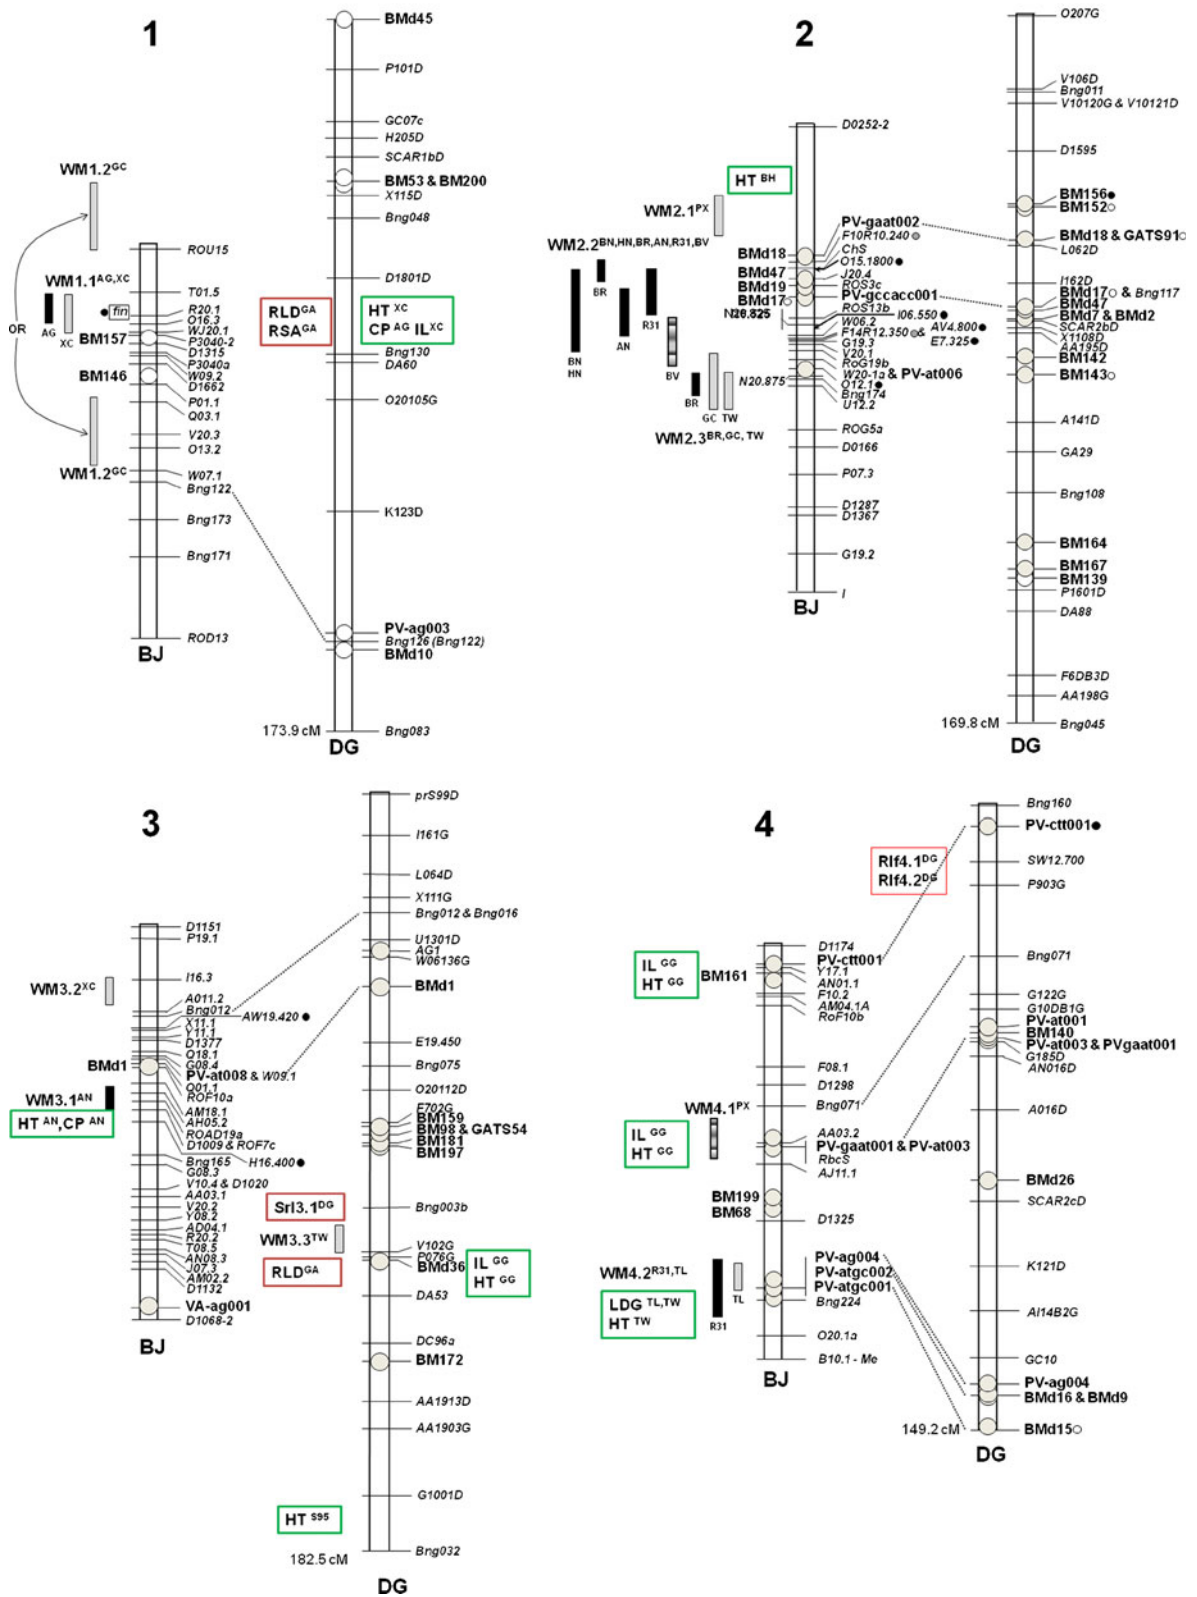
1

WM1.2$^{GC}$
WM1.1$^{AG,XC}$
AG XC
OR
fin
BM157
BM146
WM1.2$^{GC}$

ROU15
T01.5
R20.1
O16.3
WJ20.1
P3040-2
D1315
P3040a
W09.2
D1662
P01.1
Q03.1
V20.3
O13.2
W07.1
Bng122
Bng173
Bng171
ROD13
BJ

RLD$^{GA}$
RSA$^{GA}$
HT $^{XC}$
CP $^{AG}$ IL $^{XC}$

BMd45
P101D
GC07c
H205D
SCAR1bD
BM53 & BM200
X115D
Bng048
D1801D
Bng130
DA60
O20105G
K123D
PV-ag003
Bng126 (Bng122)
BMd10
173.9 cM
Bng083
DG

2

HT $^{BH}$
WM2.1$^{PX}$
WM2.2$^{BN,HN,BR,AN,R31,BV}$
BR
BN HN
AN
R31
BV
BR
GC TW
WM2.3$^{BR,GC, TW}$

D0252-2
BMd18
BMd47
BMd19
BMd17
N20.825
N20.875
PV-gaat002
F10R10.240
ChS
O15.1800
J20.4
ROS3c
PV-gccacc001
ROS13b
I06.550
W06.2
F14R12.350
AV4.800
E7.325
G19.3
V20.1
RoG19b
W20-1a & PV-at006
O12.1
Bng174
U12.2
ROG5a
D0166
P07.3
D1287
D1367
G19.2
I
BJ

O207G
V106D
Bng011
V10120G & V10121D
D1595
BM156
BM152
BMd18 & GATS91
L062D
I162D
BMd17 & Bng117
BMd47
BMd7 & BMd2
SCAR2bD
X1108D
AA195D
BM142
BM143
A141D
GA29
Bng108
BM164
BM167
BM139
P1601D
DA88
F6DB3D
AA198G
169.8 cM
Bng045
DG

3

WM3.2$^{XC}$
BMd1
WM3.1$^{AN}$
HT $^{AN}$,CP $^{AN}$

D1151
P19.1
I16.3
A011.2
Bng012
AW19.420
X11.1
Y11.1
D1377
Q18.1
G08.4
PV-at008 & W09.1
Q01.1
ROF10a
AM18.1
AH05.2
ROAD19a
D1009 & ROF7c
Bng165
H16.400
G08.3
V10.4 & D1020
AA03.1
V20.2
Y08.2
AD04.1
R20.2
T08.5
AN08.3
J07.3
AM02.2
D1132
VA-ag001
D1068-2
BJ

Srl3.1$^{DG}$
WM3.3$^{TW}$
RLD$^{GA}$
IL $^{GG}$
HT $^{GG}$
HT $^{S95}$

prS99D
I161G
L064D
X111G
Bng012 & Bng016
U1301D
AG1
W06136G
BMd1
E19.450
Bng075
O20112D
F702G
BM159
BM98 & GATS54
BM181
BM197
Bng003b
V102G
P076G
BMd36
DA53
DC96a
BM172
AA1913D
AA1903G
G1001D
182.5 cM
Bng032
DG

4

Rlf4.1$^{DG}$
Rlf4.2$^{DG}$
IL $^{GG}$
HT $^{GG}$
BM161
WM4.1$^{PX}$
IL $^{GG}$
HT $^{GG}$
BM199
BM68
WM4.2$^{R31,TL}$
TL
R31
LDG $^{TL,TW}$
HT $^{TW}$

D1174
PV-ctt001
Y17.1
AN01.1
F10.2
AM04.1A
RoF10b
F08.1
D1298
Bng071
AA03.2
PV-gaat001 & PV-at003
RbcS
AJ11.1
D1325
PV-ag004
PV-atgc002
PV-atgc001
Bng224
O20.1a
B10.1 - Me
BJ

Bng160
PV-ctt001
SW12.700
P903G
Bng071
G122G
G10DB1G
PV-at001
BM140
PV-at003 & PVgaat001
G185D
AN016D
A016D
BMd26
SCAR2cD
K121D
Al14B2G
GC10
PV-ag004
BMd16 & BMd9
149.2 cM
BMd15
DG